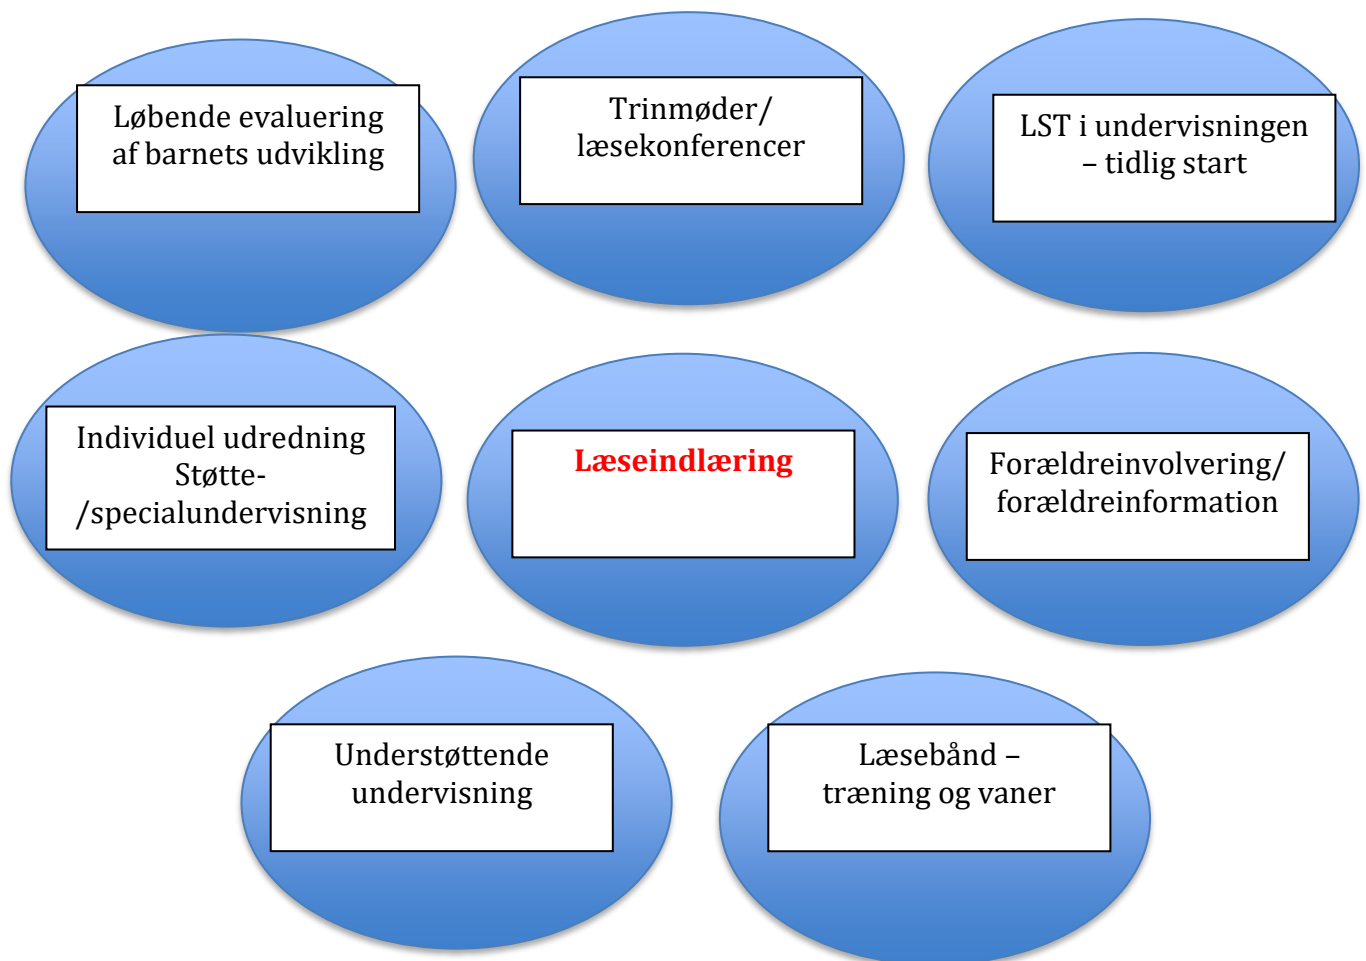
Løbende evaluering af barnets udvikling

Trinmøder/ læsekonferencer

LST i undervisningen – tidlig start

Individuel udredning Støtte-/specialundervisning

Læseindlæring

Forældreinvolvering/ forældreinformation

Understøttende undervisning

Læsebånd – træning og vaner